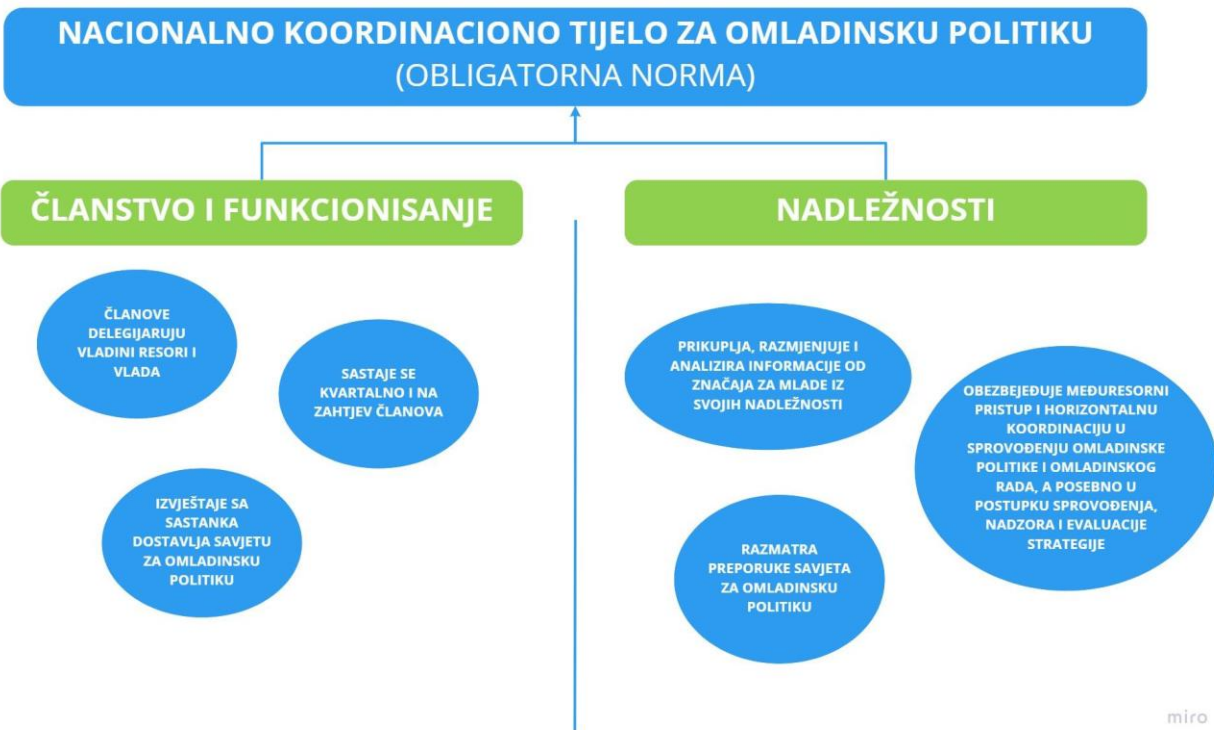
NACIONALNO KOORDINACIONO TIJELO ZA OMLADINSKU POLITIKU
(OBLIGATORNA NORMA)

ČLANSTVO I FUNKCIONISANJE

ČLANOVE DELEGIJARUJU VLADINI RESORI I VLADA

SASTAJE SE KVARTALNO I NA ZAHTJEV ČLANOVA

IZVJEŠTAJE SA SASTANKA DOSTAVLJA SAVJETU ZA OMLADINSKU POLITIKU

NADLEŽNOSTI

PRIKUPLJA, RAZMJENJUJE I ANALIZIRA INFORMACIJE OD ZNAČAJA ZA MLADE IZ SVOJIH NADLEŽNOSTI

OBEZBJEĐUJE MEĐURESORNI PRISTUP I HORIZONTALNU KOORDINACIJU U SPROVOĐENJU OMLADINSKE POLITIKE I OMLADINSKOG RADA, A POSEBNO U POSTUPKU SPROVOĐENJA, NADZORA I EVALUACIJE STRATEGIJE

RAZMATRA PREPORUKE SAVJETA ZA OMLADINSKU POLITIKU

miro